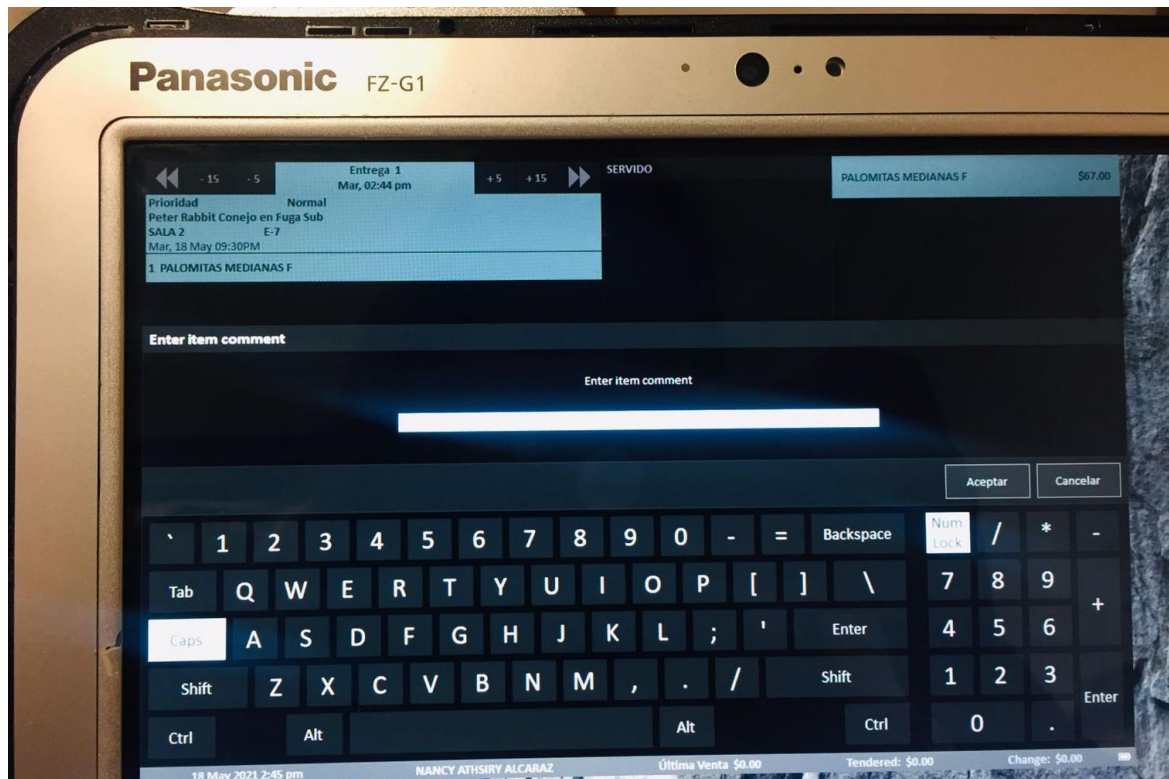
Panasonic FZ-G1

-15 -5 Entrega 1 Mar, 02:44 pm +5 +15

SERVIDO

PALOMITAS MEDIANAS F $67.00

Prioridad Normal
Peter Rabbit Conejo en Fuga Sub
SALA 2 E-7
Mar, 18 May 09:30PM

1 PALOMITAS MEDIANAS F

Enter item comment

Enter item comment

Aceptar Cancelar

` 1 2 3 4 5 6 7 8 9 0 - = Backspace Num Lock / * -

Tab Q W E R T Y U I O P [ ] \ 7 8 9 +

Caps A S D F G H J K L ; ' Enter 4 5 6

Shift Z X C V B N M , . / Shift 1 2 3 Enter

Ctrl Alt Alt Ctrl 0 .

18 May 2021 2:45 pm NANCY ATHSIRY ALCARAZ Última Venta $0.00 Tendered: $0.00 Change: $0.00